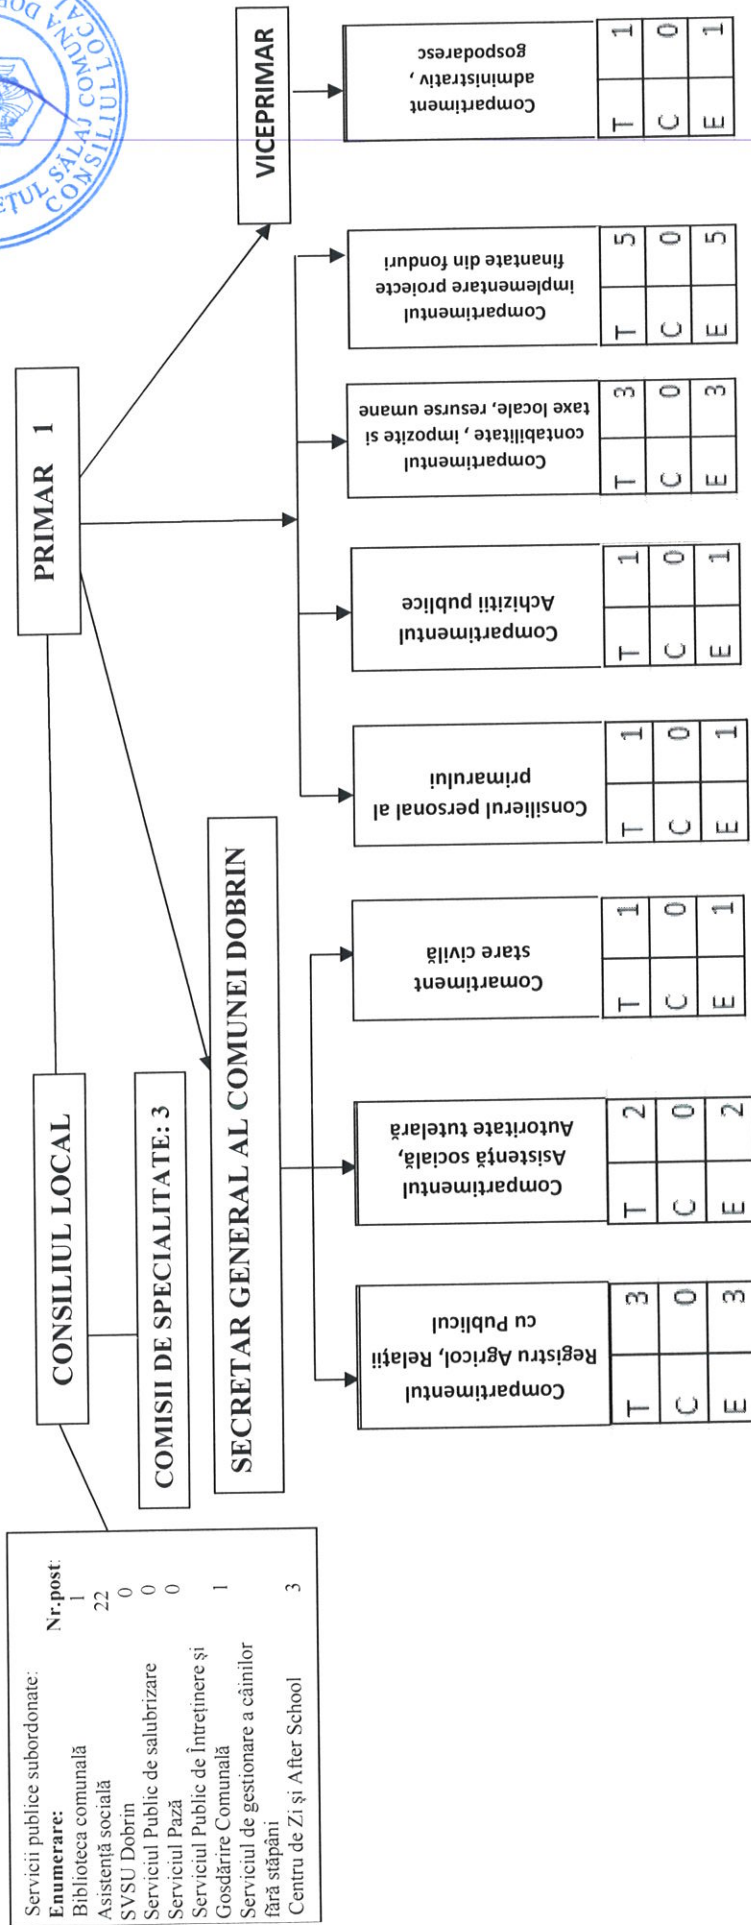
CONSILIUL LOCAL

PRIMAR 1

VICEPRIMAR

COMISII DE SPECIALITATE: 3

SECRETAR GENERAL AL COMUNEI DOBRIN

Servicii publice subordonate:

| Enumerare: | Nr.post: |
|---|---|
| Biblioteca comunală | 1 |
| Asistență socială | 22 |
| SVSU Dobrin | 0 |
| Serviciul Public de salubrizare | 0 |
| Serviciul Pază | 0 |
| Serviciul Public de Întreținere și Gosdărire Comunală | 1 |
| Serviciul de gestionare a câinilor fără stăpâni | |
| Centru de Zi și After School | 3 |

Compartimentul Registru Agricol, Relații cu Publicul

| T | 3 |
|---|---|
| C | 0 |
| E | 3 |

Compartimentul Asistență socială, Autoritate tutelară

| T | 2 |
|---|---|
| C | 0 |
| E | 2 |

Comartiment stare civilă

| T | 1 |
|---|---|
| C | 0 |
| E | 1 |

Consilierul personal al primarului

| T | 1 |
|---|---|
| C | 0 |
| E | 1 |

Compartimentul Achiziții publice

| T | 1 |
|---|---|
| C | 0 |
| E | 1 |

Compartimentul contabilitate , impozite și taxe locale, resurse umane

| T | 3 |
|---|---|
| C | 0 |
| E | 3 |

Compartimentul implementare proiecte finanțate din fonduri

| T | 5 |
|---|---|
| C | 0 |
| E | 5 |

Compartiment administrativ , gospodaresc

| T | 1 |
|---|---|
| C | 0 |
| E | 1 |

JUDEȚUL SĂLAJ COMUNA DOBRIN CONSILIUL LOCAL